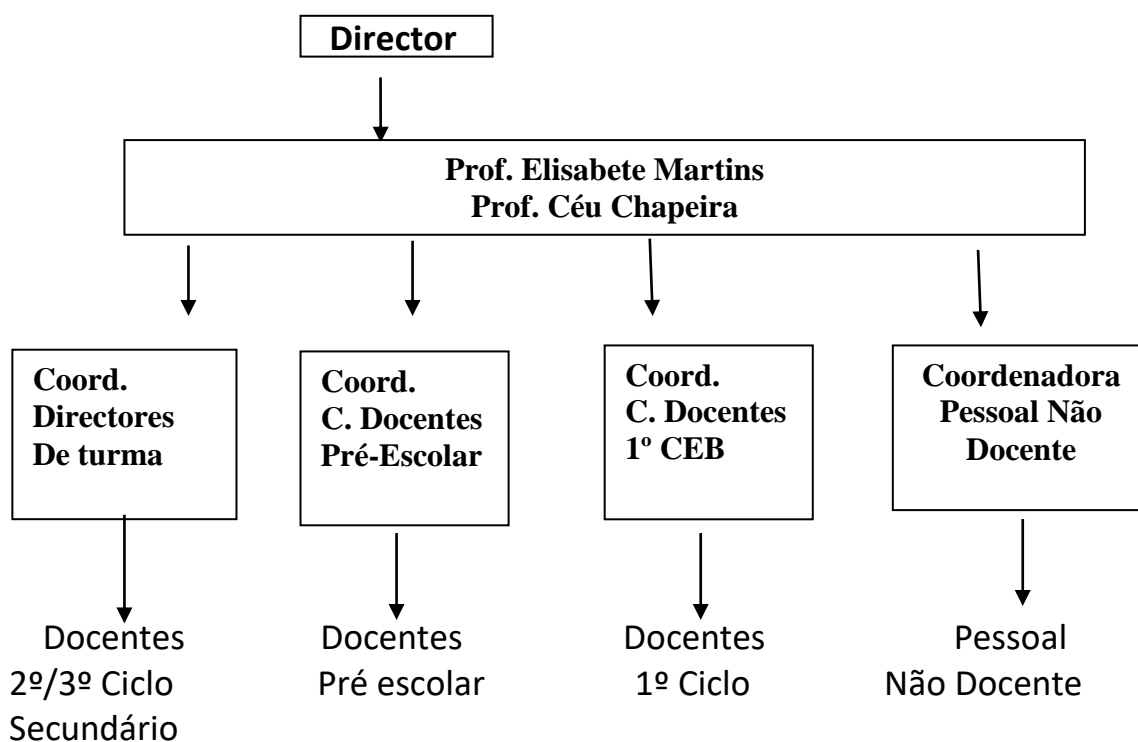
Director

Prof. Elisabete Martins
Prof. Céu Chapeira

Coord.
Directores
De turma

Docentes
2º/3º Ciclo
Secundário

Coord.
C. Docentes
Pré-Escolar

Docentes
Pré escolar

Coord.
C. Docentes
1º CEB

Docentes
1º Ciclo

Coordenadora
Pessoal Não
Docente

Pessoal
Não Docente